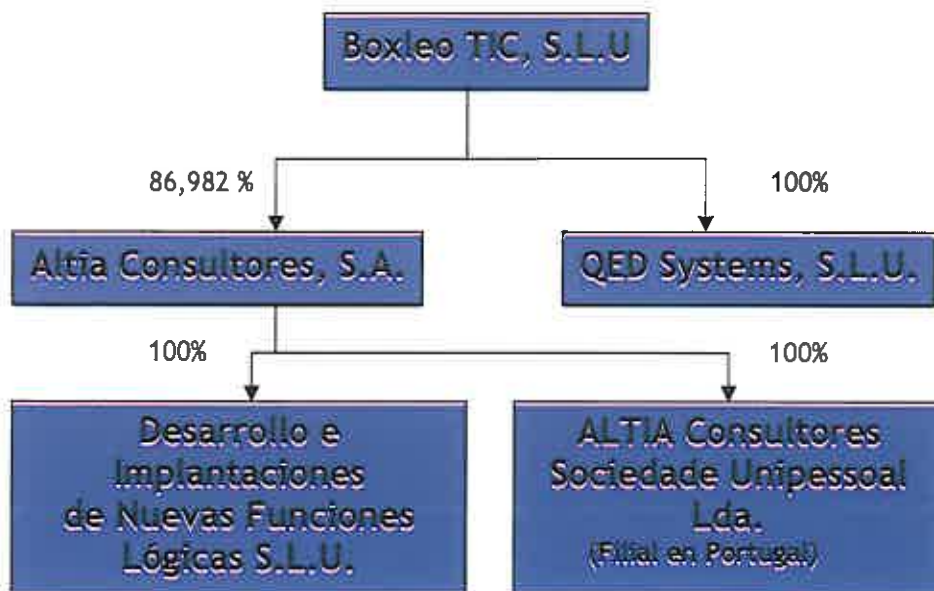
Boxleo TIC, S.L.U

86,982 %

100%

Altia Consultores, S.A.

QED Systems, S.L.U.

100%

100%

Desarrollo e Implantaciones de Nuevas Funciones Lógicas S.L.U.

ALTIA Consultores Sociedade Unipessoal Lda.
(Filial en Portugal)